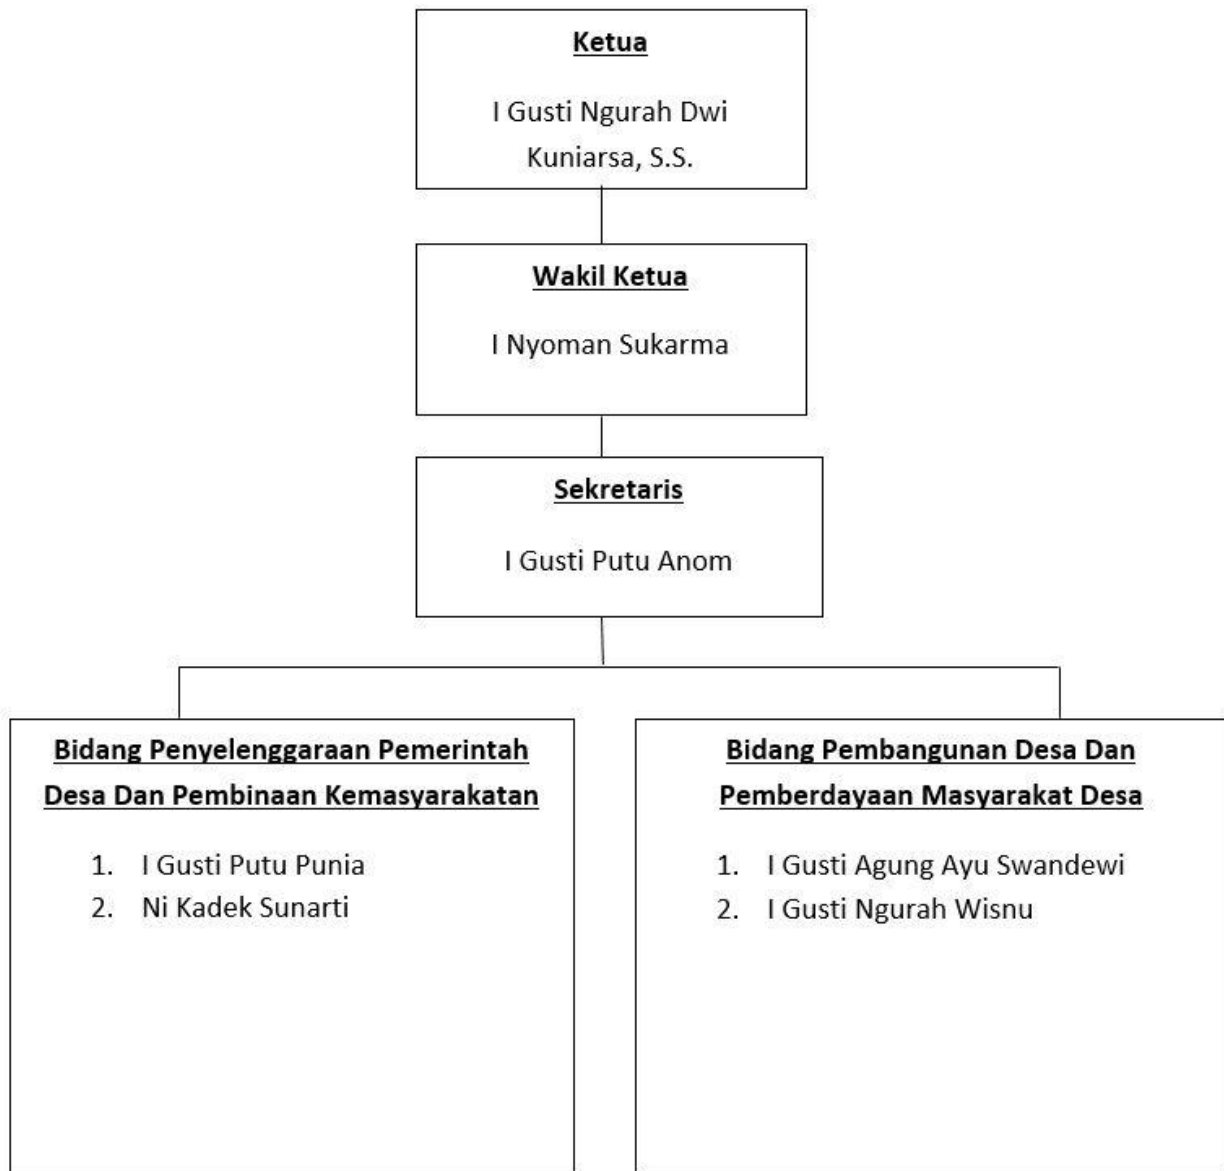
Ketua

I Gusti Ngurah Dwi Kuniarsa, S.S.

Wakil Ketua

I Nyoman Sukarma

Sekretaris

I Gusti Putu Anom

Bidang Penyelenggaraan Pemerintah Desa Dan Pembinaan Kemasyarakatan

1. I Gusti Putu Punia
2. Ni Kadek Sunarti

Bidang Pembangunan Desa Dan Pemberdayaan Masyarakat Desa

1. I Gusti Agung Ayu Swandewi
2. I Gusti Ngurah Wisnu